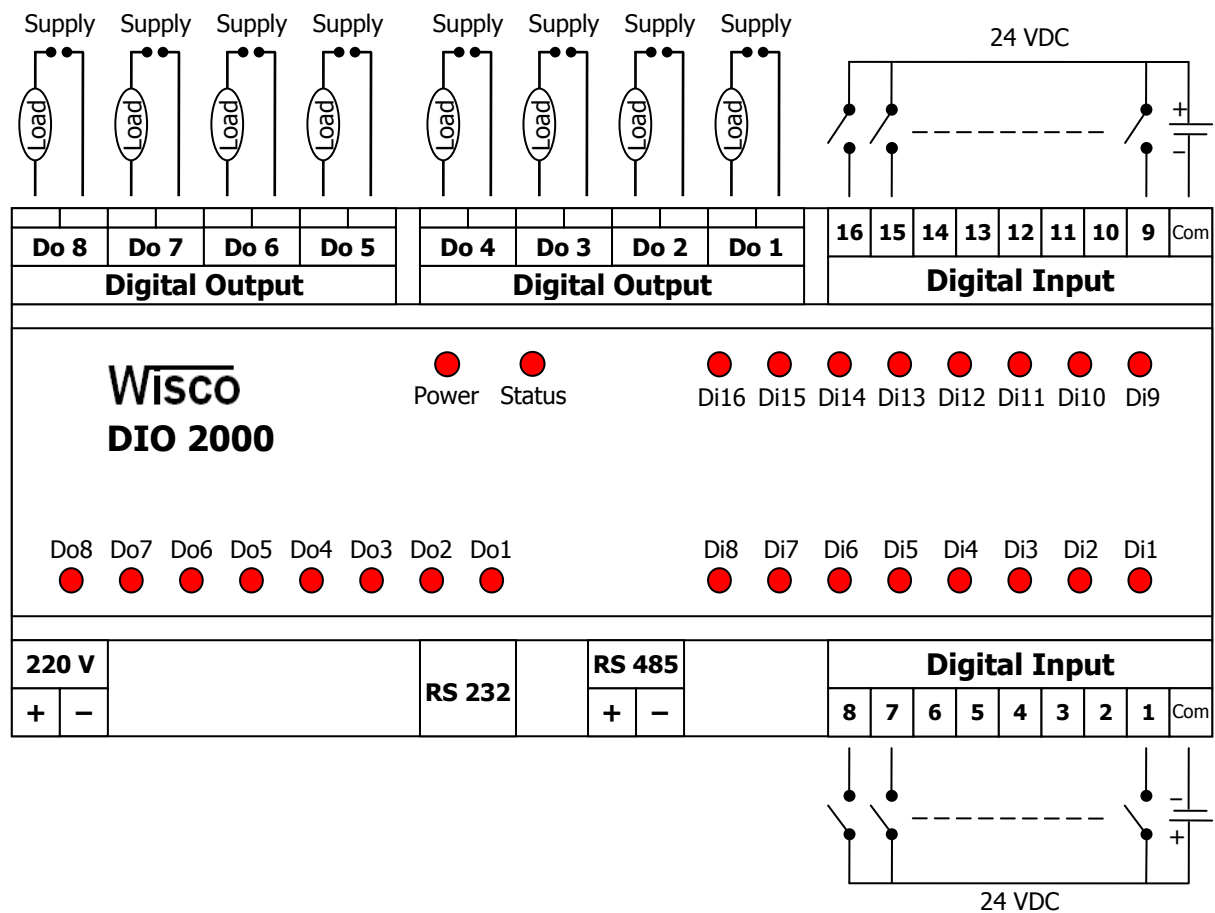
Supply Supply Supply Supply Supply Supply Supply Supply

24 VDC

Load Load Load Load Load Load Load Load

+
−

Do 8 Do 7 Do 6 Do 5
Digital Output

Do 4 Do 3 Do 2 Do 1
Digital Output

16 15 14 13 12 11 10 9 Com
Digital Input

Wisco
DIO 2000

Power Status

Di16 Di15 Di14 Di13 Di12 Di11 Di10 Di9

Do8 Do7 Do6 Do5 Do4 Do3 Do2 Do1

Di8 Di7 Di6 Di5 Di4 Di3 Di2 Di1

220 V
+ −

RS 232

RS 485
+ −

Digital Input
8 7 6 5 4 3 2 1 Com

−
+

24 VDC